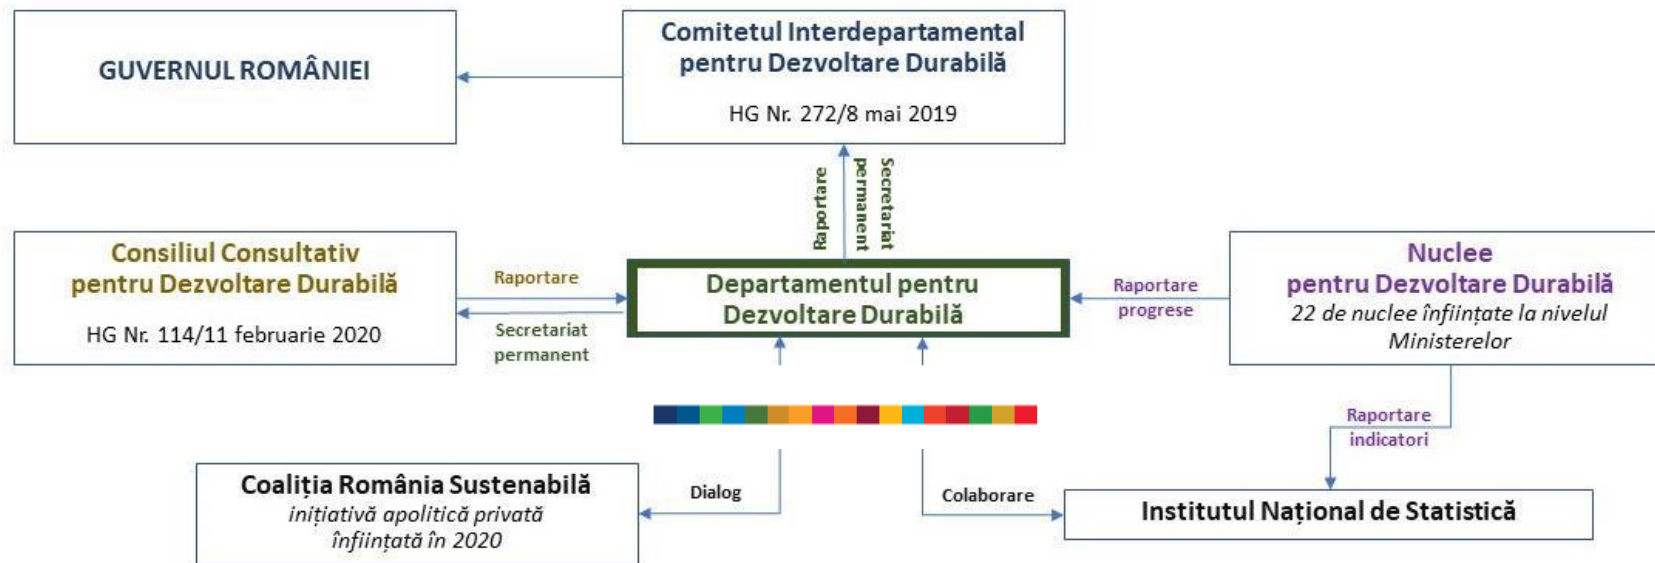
GUVERNUL ROMÂNIEI

Comitetul Interdepartamental pentru Dezvoltare Durabilă

HG Nr. 272/8 mai 2019

Raportare

Secretariat permanent

Consiliul Consultativ pentru Dezvoltare Durabilă

HG Nr. 114/11 februarie 2020

Raportare

Secretariat permanent

Departamentul pentru Dezvoltare Durabilă

Raportare progrese

Nuclee pentru Dezvoltare Durabilă

22 de nuclee înființate la nivelul Ministerelor

Raportare indicatori

Coaliția România Sustenabilă

inițiativă apolitică privată înființată în 2020

Dialog

Colaborare

Institutul Național de Statistică